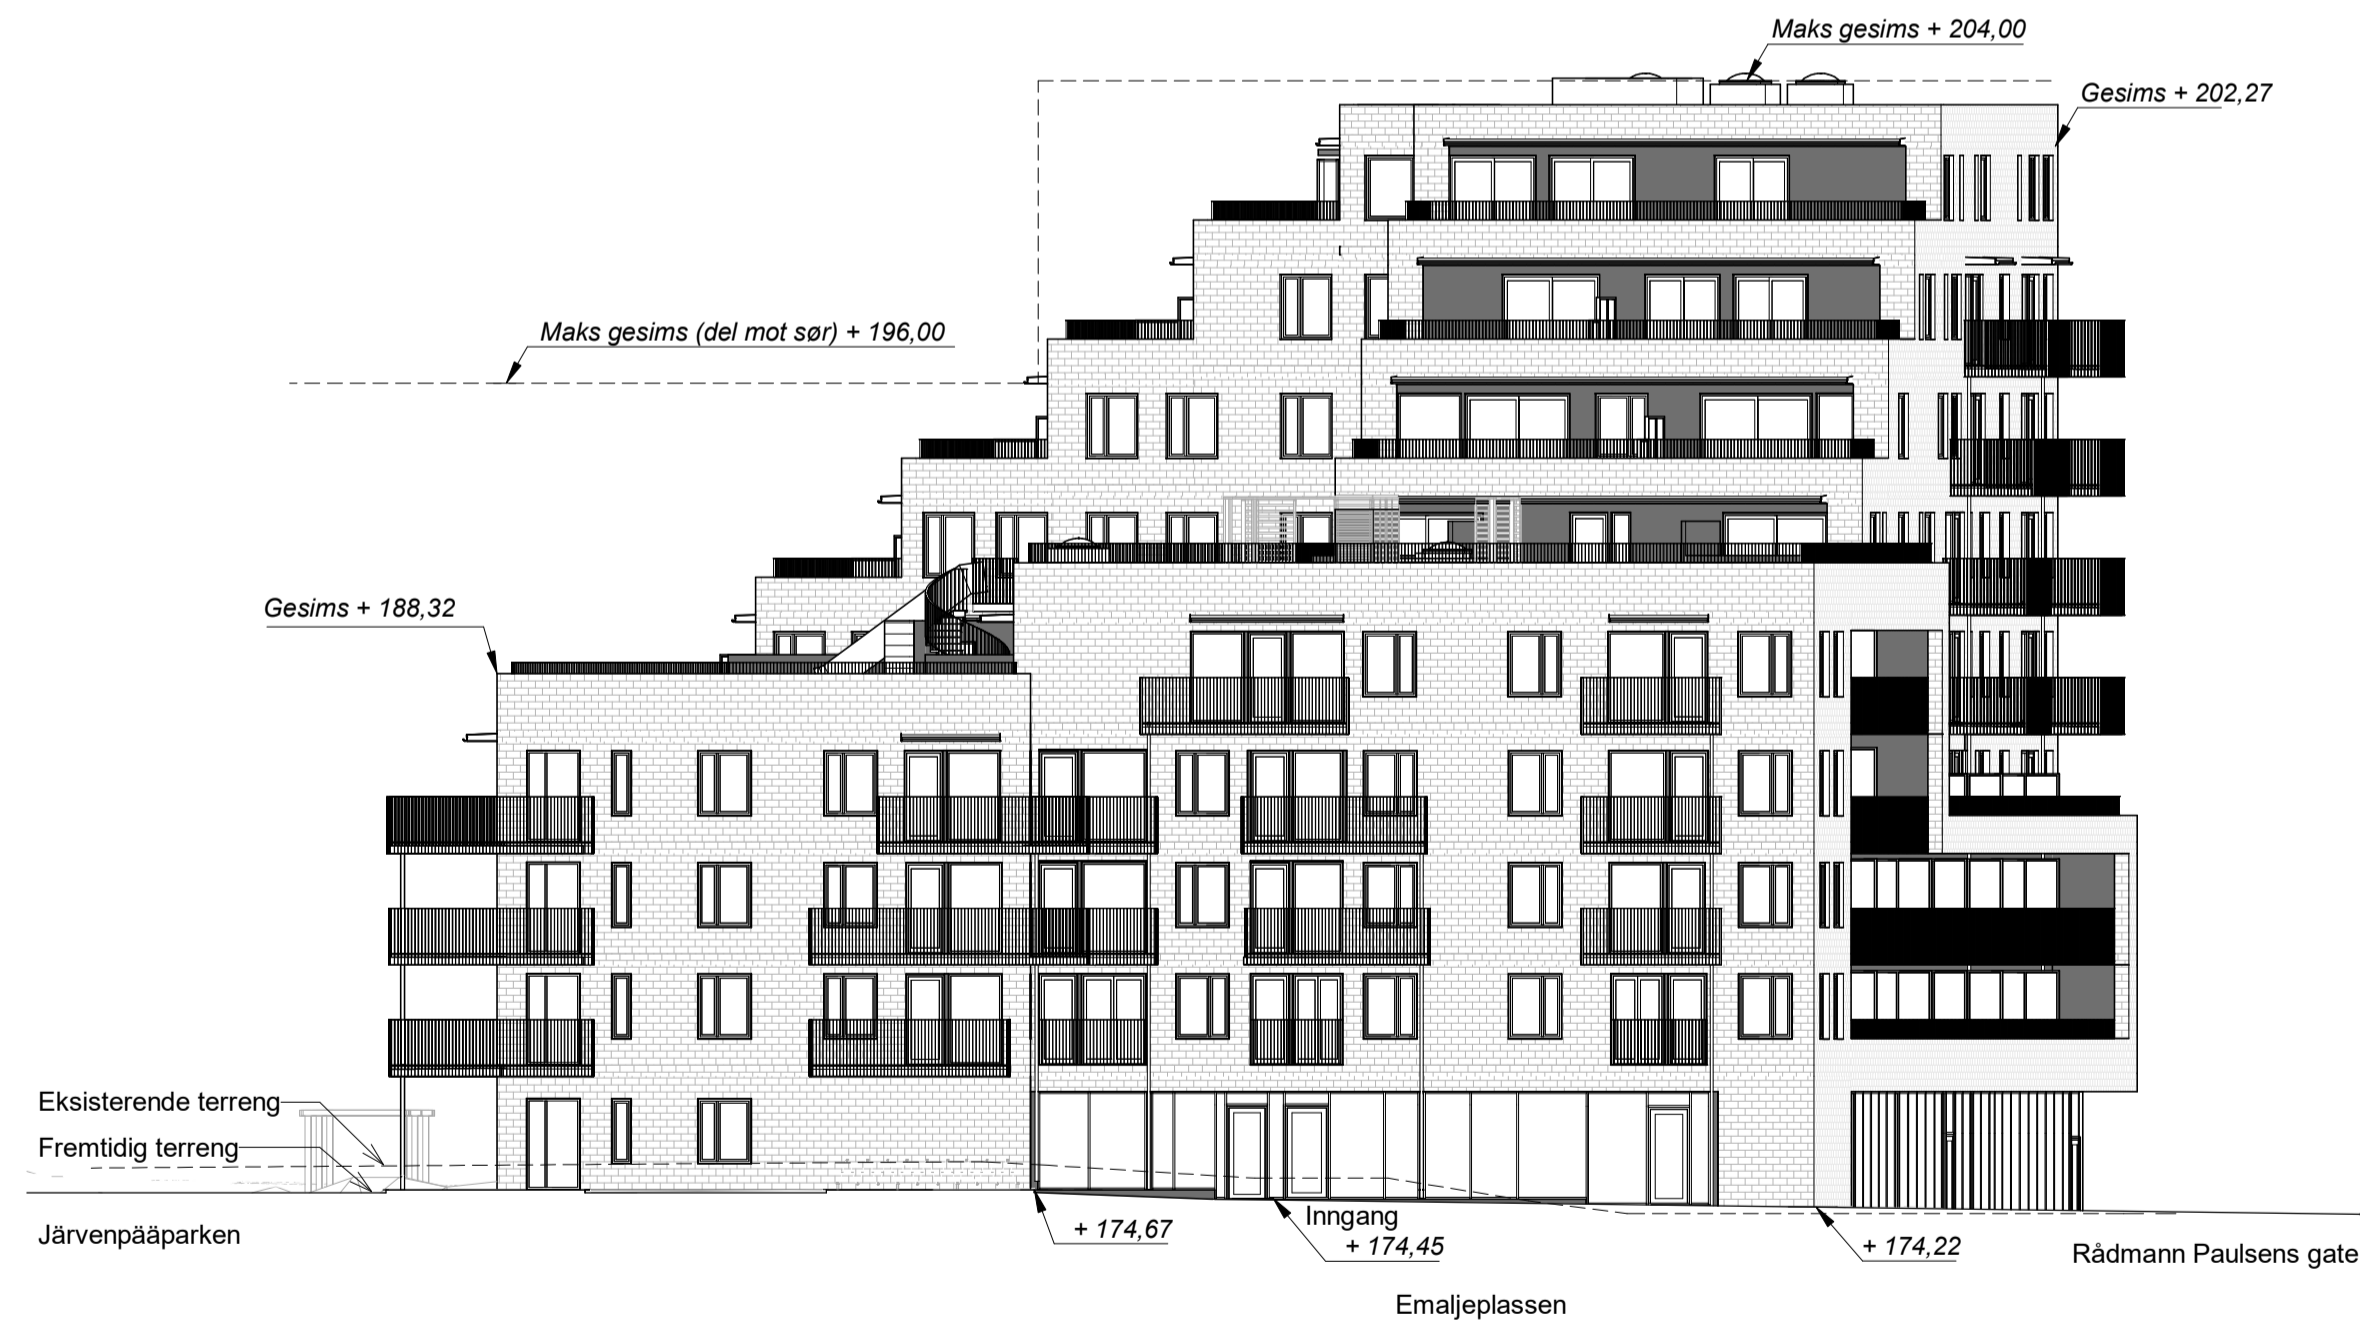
Maks gesims + 204,00

Gesims + 202,27

Maks gesims (del mot sør) + 196,00

Gesims + 188,32

Eksisterende terreng

Fremtidig terreng

Järvenpääparken

+ 174,67

Inngang
+ 174,45

+ 174,22

Rådmann Paulsens gate

Emaljeplassen